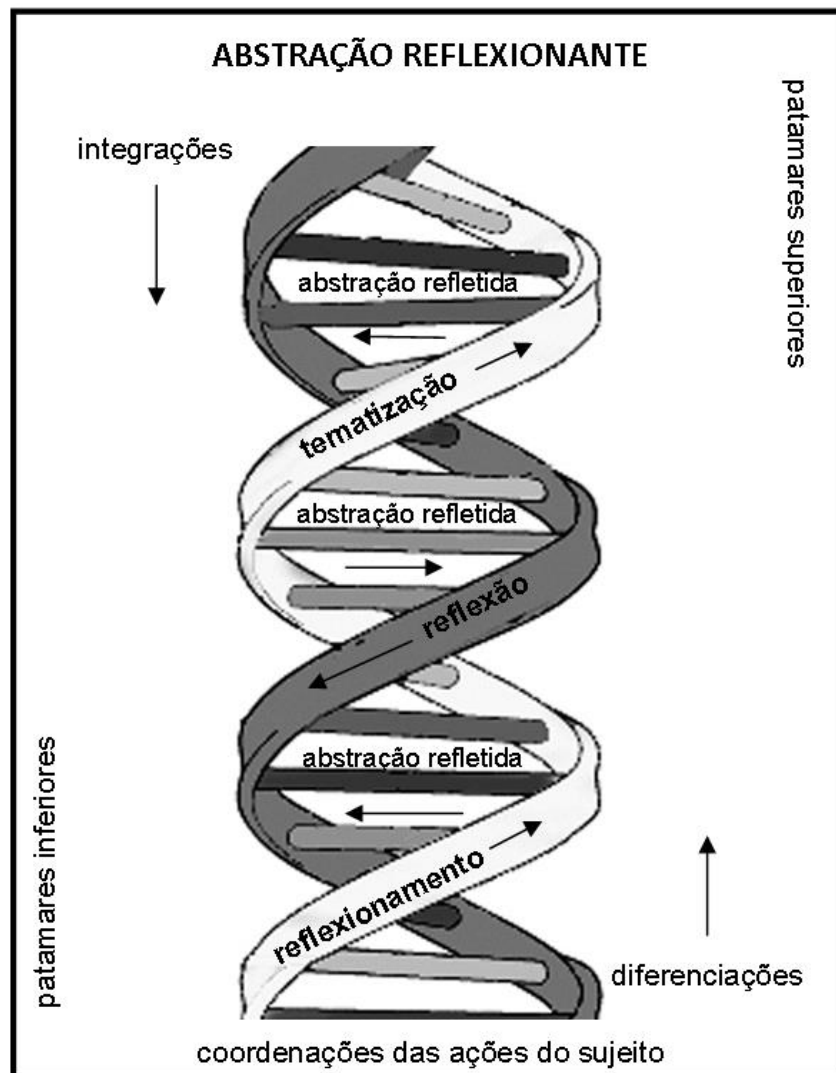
ABSTRAÇÃO REFLEXIONANTE

integrações

patamares superiores

abstração refletida

tematização

abstração refletida

reflexão

patamares inferiores

abstração refletida

reflexionamento

diferenciações

coordenações das ações do sujeito